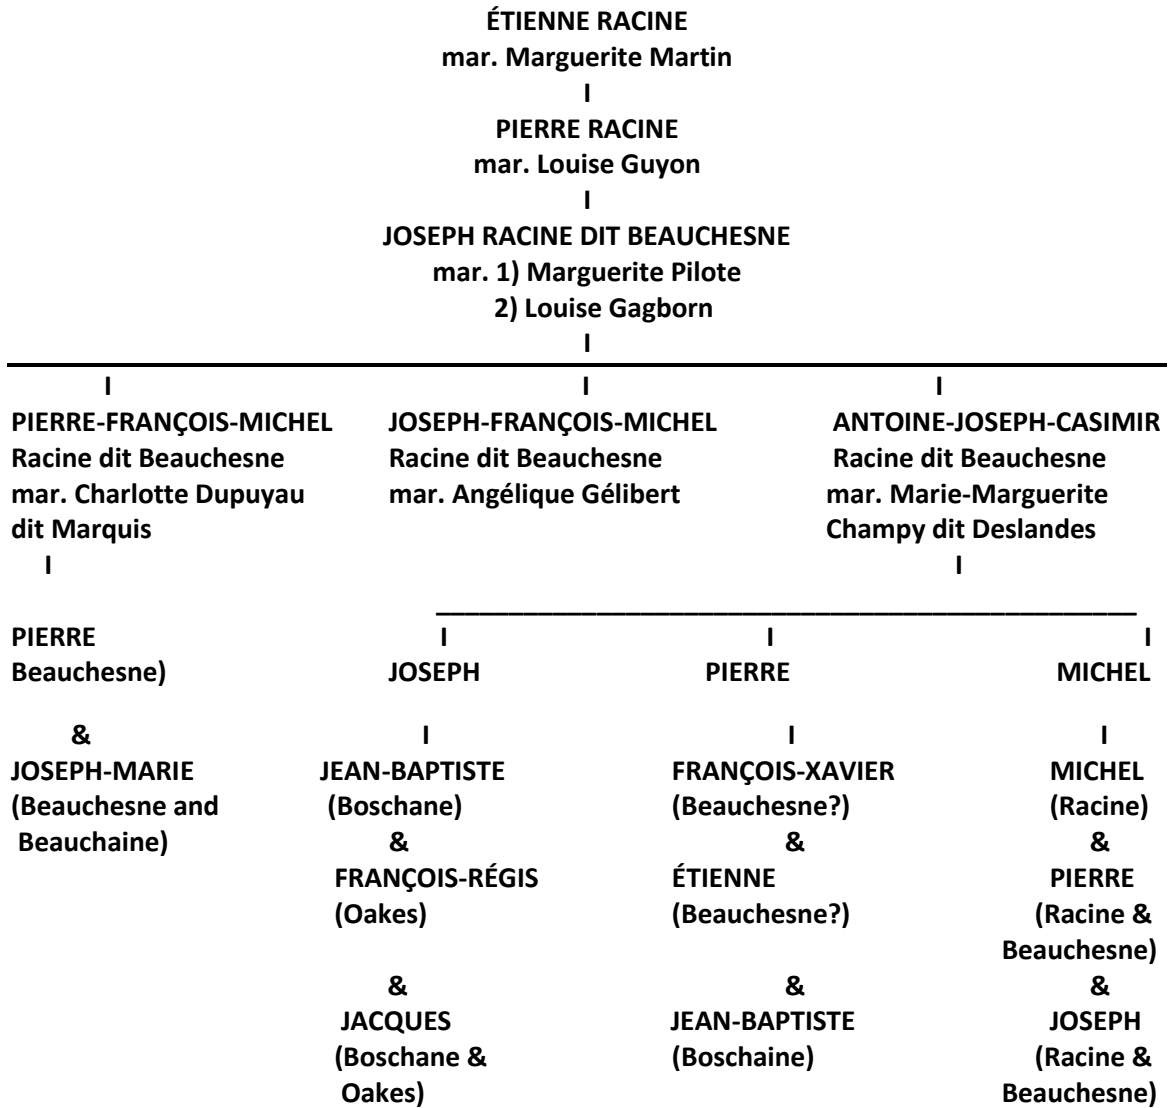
ÉTIENNE RACINE
mar. Marguerite Martin
I
PIERRE RACINE
mar. Louise Guyon
I
JOSEPH RACINE DIT BEAUCHESNE
mar. 1) Marguerite Pilote
2) Louise Gagborn
I

I
PIERRE-FRANÇOIS-MICHEL
Racine dit Beauchesne
mar. Charlotte Dupuyau dit Marquis
I

PIERRE
Beauchesne)

&
JOSEPH-MARIE
(Beauchesne and Beauchaine)

I
JOSEPH-FRANÇOIS-MICHEL
Racine dit Beauchesne
mar. Angélique Gélibert

I
ANTOINE-JOSEPH-CASIMIR
Racine dit Beauchesne
mar. Marie-Marguerite Champy dit Deslandes
I

I
JOSEPH

I
JEAN-BAPTISTE
(Boschane)
&
FRANÇOIS-RÉGIS
(Oakes)

&
JACQUES
(Boschane & Oakes)

I
PIERRE

I
FRANÇOIS-XAVIER
(Beauchesne?)
&
ÉTIENNE
(Beauchesne?)

&
JEAN-BAPTISTE
(Boschaine)

I
MICHEL

I
MICHEL
(Racine)
&
PIERRE
(Racine & Beauchesne)
&
JOSEPH
(Racine & Beauchesne)